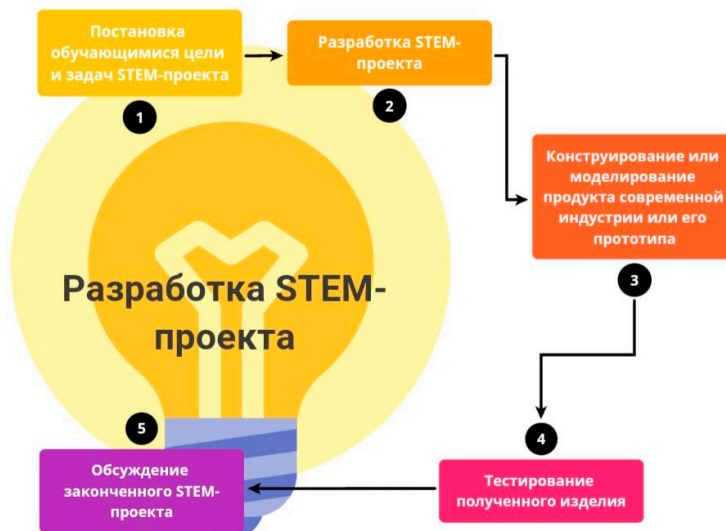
Постановка обучающимися цели и задач STEM-проекта

1

Разработка STEM-проекта

2

Конструирование или моделирование продукта современной индустрии или его прототипа

3

Разработка STEM-проекта

4

Тестирование полученного изделия

5

Обсуждение законченного STEM-проекта